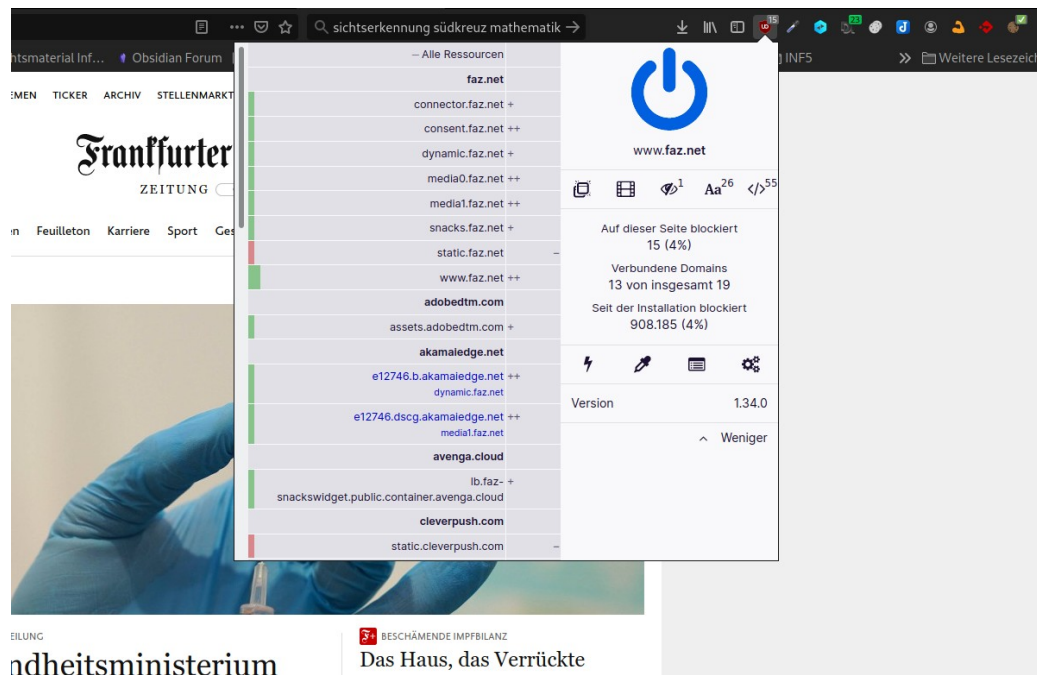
sichtserkennung südkreuz mathematik →

15 23

tsmaterial Inf... Obsidian Forum

INF5 » Weitere Lesezeic

EMEN TICKER ARCHIV STELLENMARKT

Frankfurter

ZEITUNG

n Feuilleton Karriere Sport Ges

– Alle Ressourcen
faz.net
connector.faz.net +
consent.faz.net ++
dynamic.faz.net +
media0.faz.net ++
media1.faz.net ++
snacks.faz.net +
static.faz.net –
www.faz.net ++
adobedtm.com
assets.adobedtm.com +
akamaiedge.net
e12746.b.akamaiedge.net ++
dynamic.faz.net
e12746.dscg.akamaiedge.net ++
media1.faz.net
avenga.cloud
lb.faz-snackswidget.public.container.avenga.cloud +
cleverpush.com
static.cleverpush.com –

www.faz.net

1 Aa 26 </> 55

Auf dieser Seite blockiert
15 (4%)
Verbundene Domains
13 von insgesamt 19
Seit der Installation blockiert
908.185 (4%)

Version 1.34.0

^ Weniger

EILUNG

ndheitsministerium

F+ BESCHÄMENDE IMPFBILANZ

Das Haus, das Verrückte